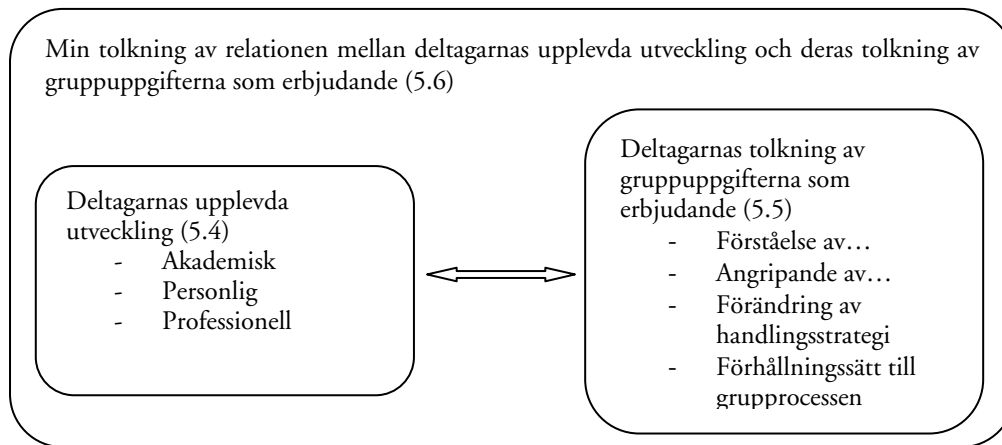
Min tolkning av relationen mellan deltagarnas upplevda utveckling och deras tolkning av gruppuppgifterna som erbjudande (5.6)

Deltagarnas upplevda utveckling (5.4)
- Akademisk
- Personlig
- Professionell

Deltagarnas tolkning av gruppuppgifterna som erbjudande (5.5)
- Förståelse av…
- Angripande av…
- Förändring av handlingsstrategi
- Förhållningssätt till grupprocessen